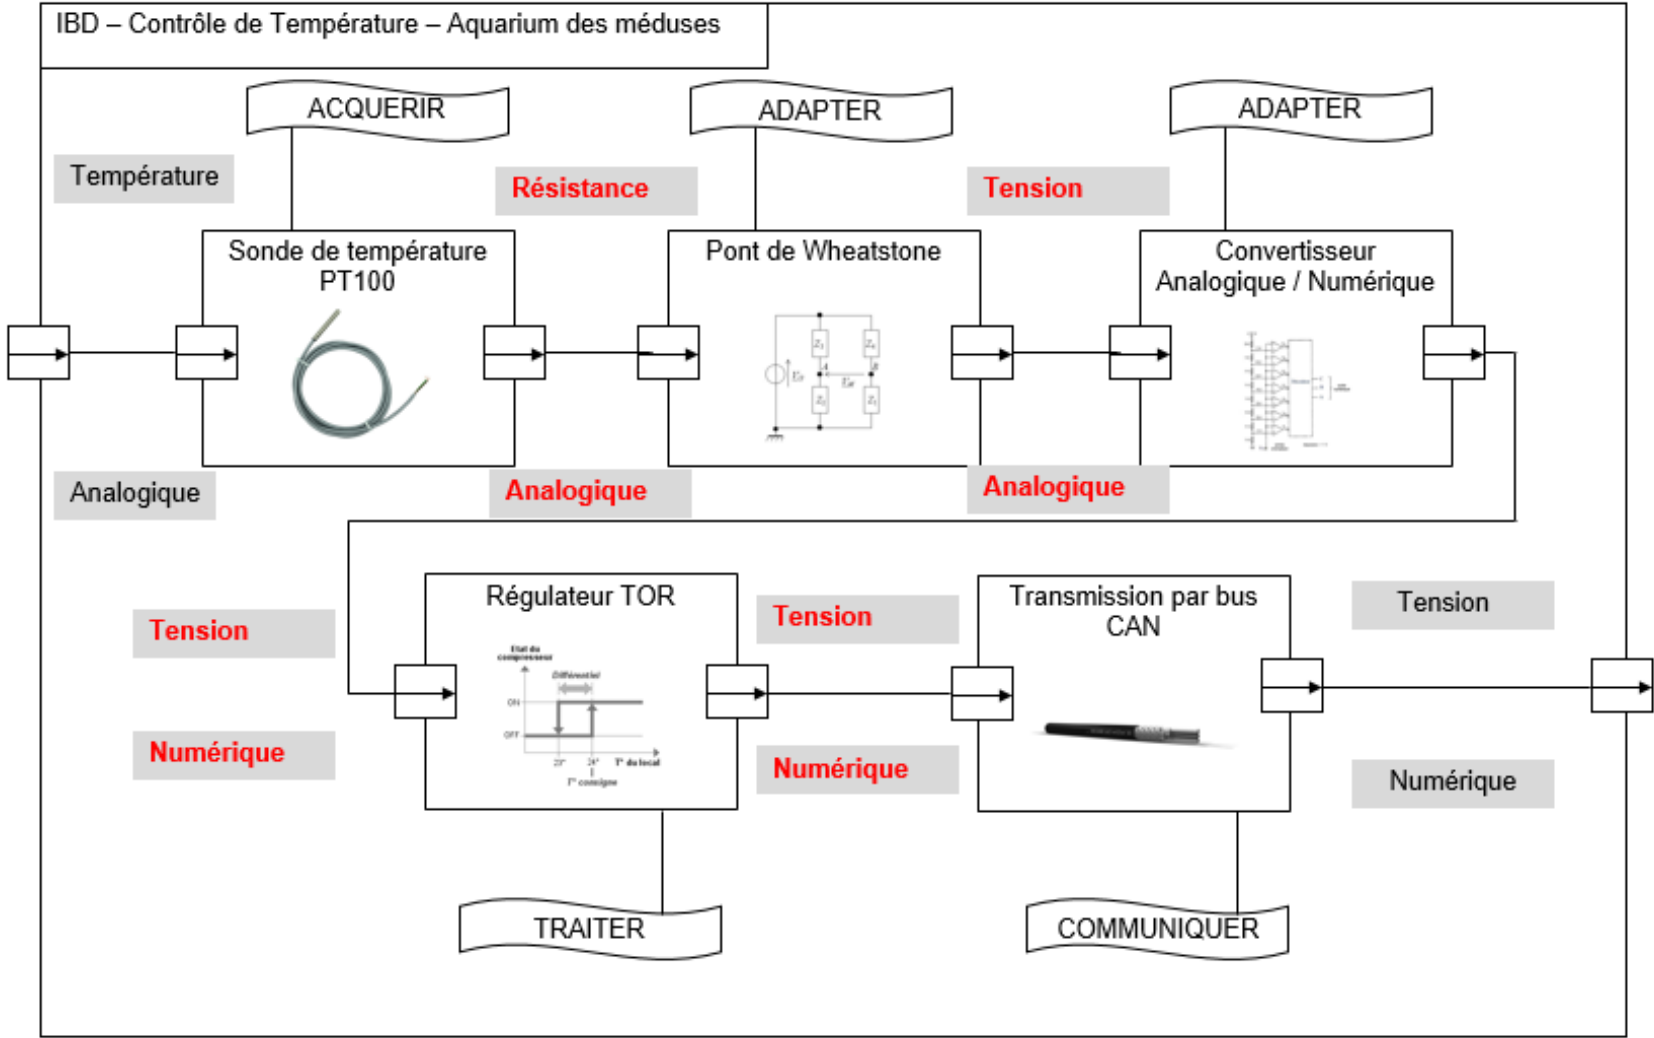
IBD – Contrôle de Température – Aquarium des méduses

ACQUERIR

ADAPTER

ADAPTER

Température

Résistance

Tension

Sonde de température PT100

Pont de Wheatstone

Convertisseur Analogique / Numérique

Analogique

Analogique

Analogique

Régulateur TOR

Etat du compresseur

Différentiel

ON

OFF

T° du local

T° consigne

Transmission par bus CAN

Tension

Tension

Tension

Numérique

Numérique

Numérique

TRAITER

COMMUNIQUER